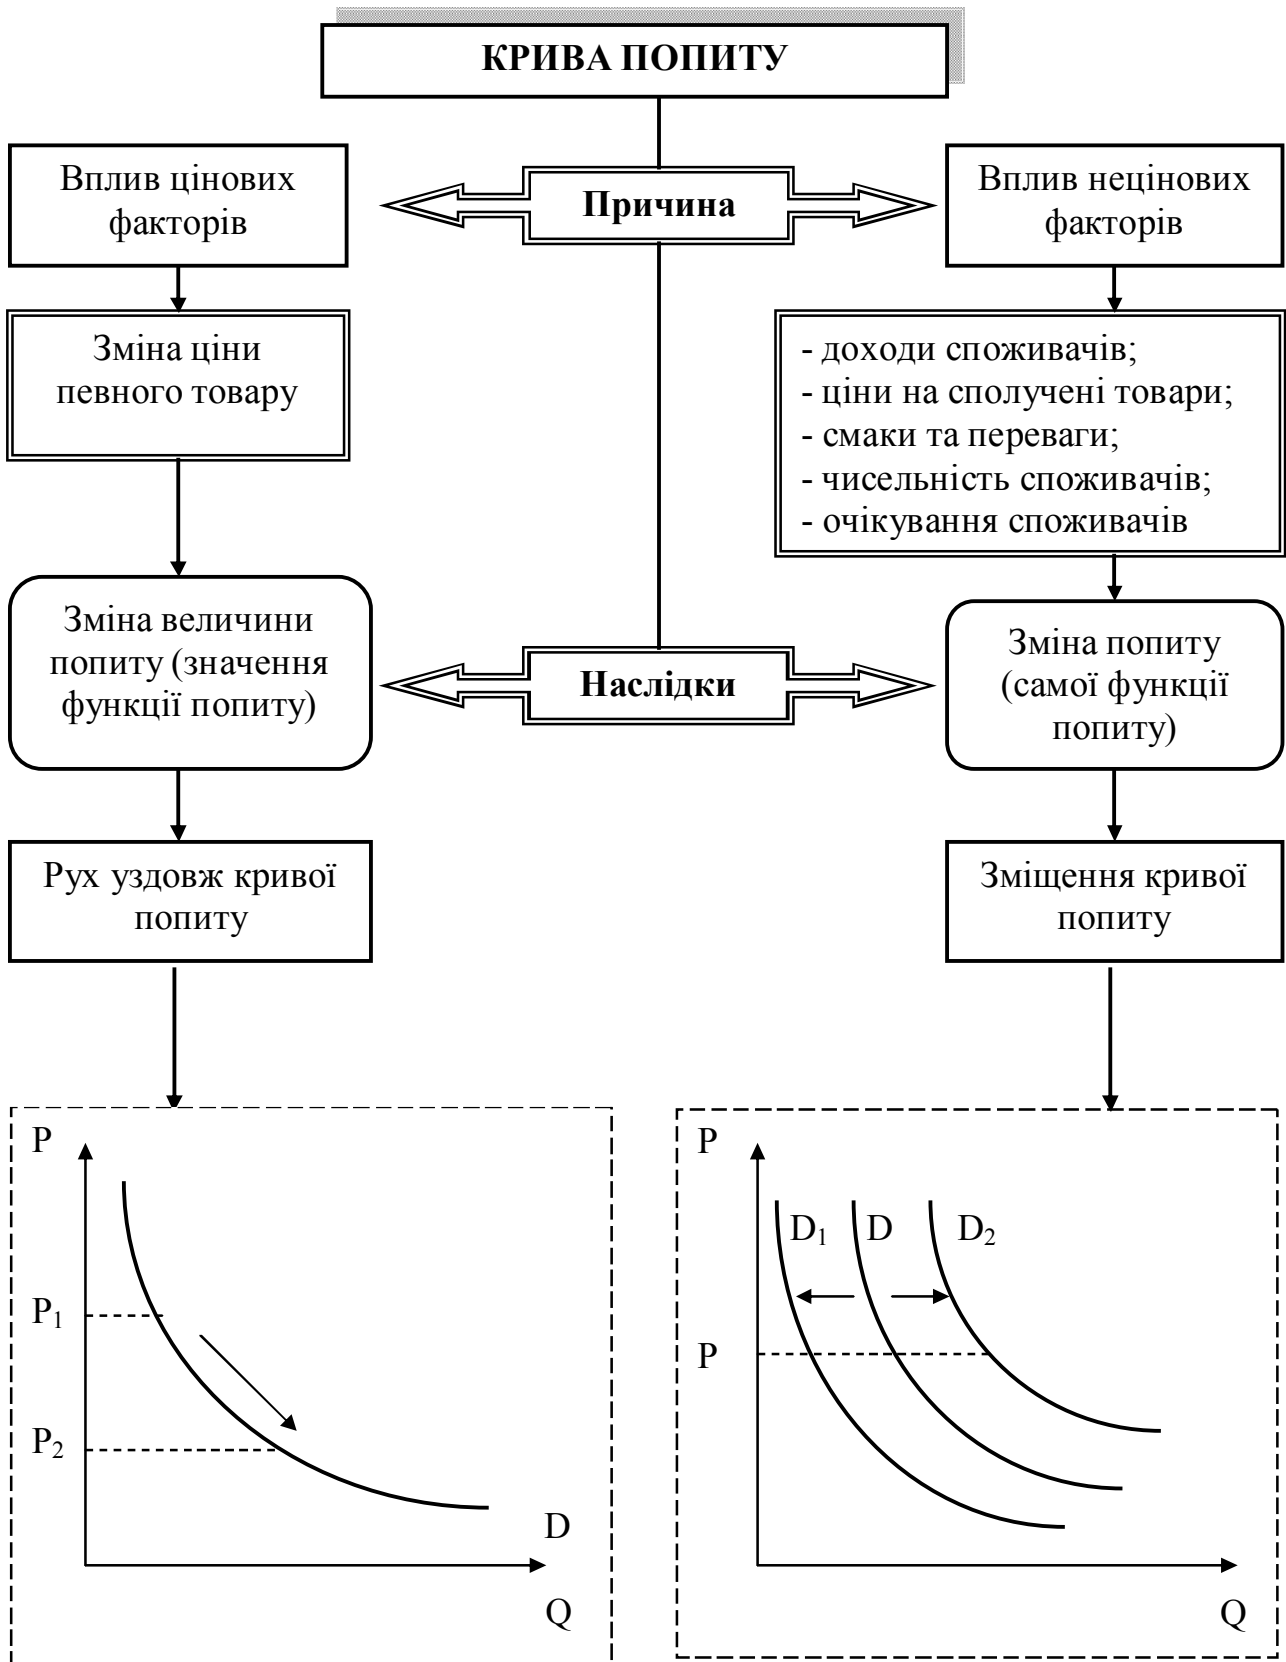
КРИВА ПОПИТУ

Вплив цінових факторів

Причина

Вплив нецінових факторів

Зміна ціни певного товару

- доходи споживачів;
- ціни на сполучені товари;
- смаки та переваги;
- чисельність споживачів;
- очікування споживачів

Зміна величини попиту (значення функції попиту)

Наслідки

Зміна попиту (самої функції попиту)

Рух уздовж кривої попиту

Зміщення кривої попиту

P
$P_1$
$P_2$
D
Q

P
$D_1$
D
$D_2$
P
Q